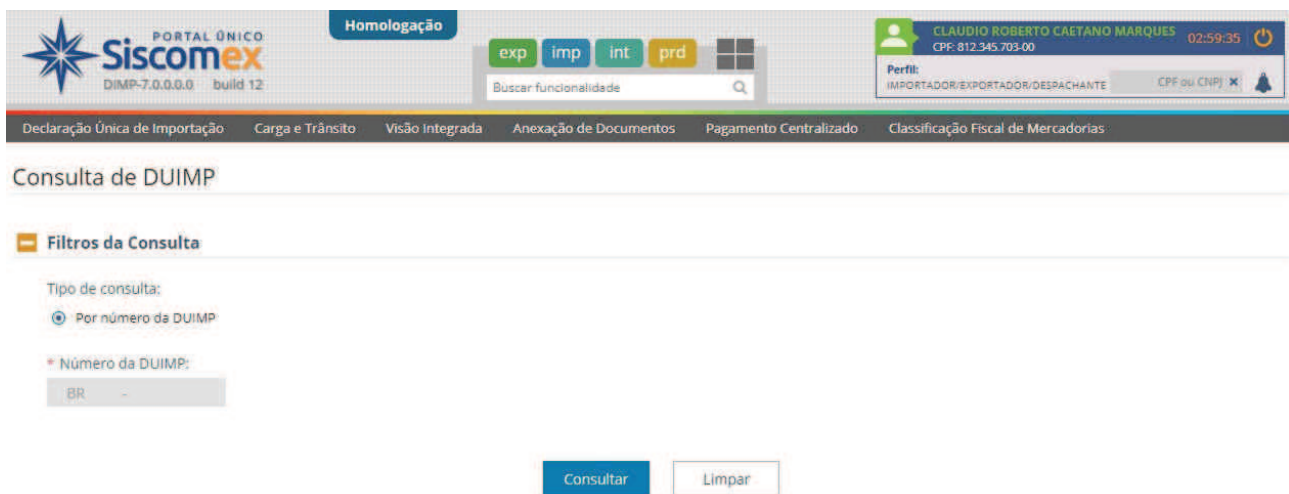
PORTAL ÚNICO
Siscomex
DIMP-7.0.0.0.0 build 12

Homologação

exp imp int prd

Buscar funcionalidade

CLAUDIO ROBERTO CAETANO MARQUES
CPF: 812.345.703-00
02:59:35

Perfil:
IMPORTADOR/EXPORTADOR/DESPACHANTE
CPF ou CNPJ ✖

Declaração Única de Importação Carga e Trânsito Visão Integrada Anexação de Documentos Pagamento Centralizado Classificação Fiscal de Mercadorias

Consulta de DUIMP

Filtros da Consulta

Tipo de consulta:

Por número da DUIMP

* Número da DUIMP:

BR -

Consultar Limpar